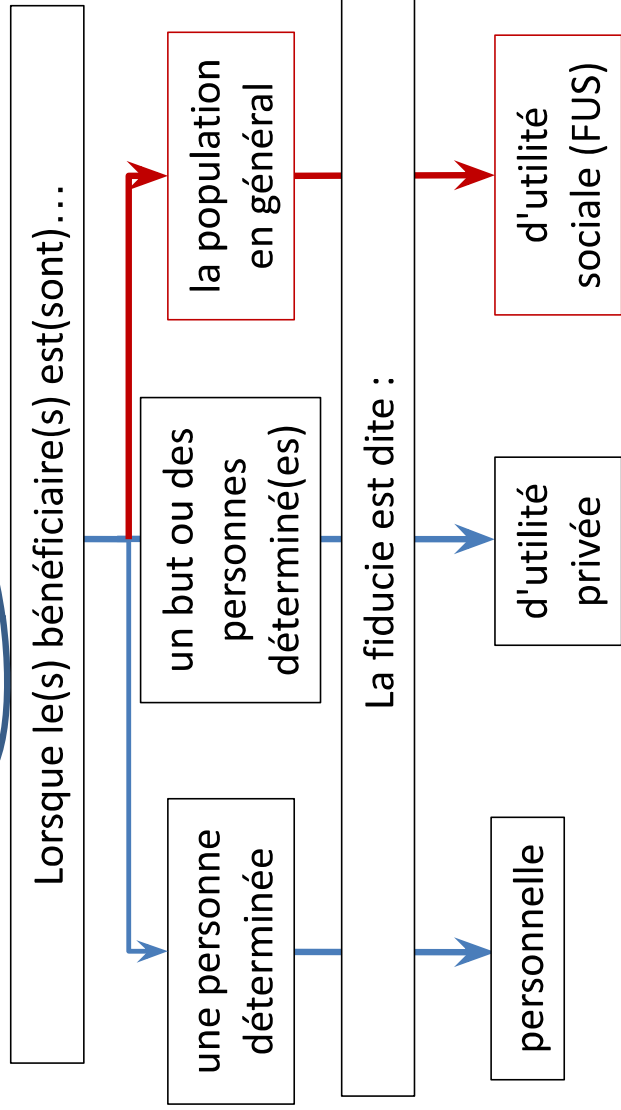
Lorsque le(s) bénéficiaire(s) est(sont)…

une personne déterminée

un but ou des personnes déterminé(es)

la population en général

La fiducie est dite :

personnelle

d'utilité privée

d'utilité sociale (FUS)